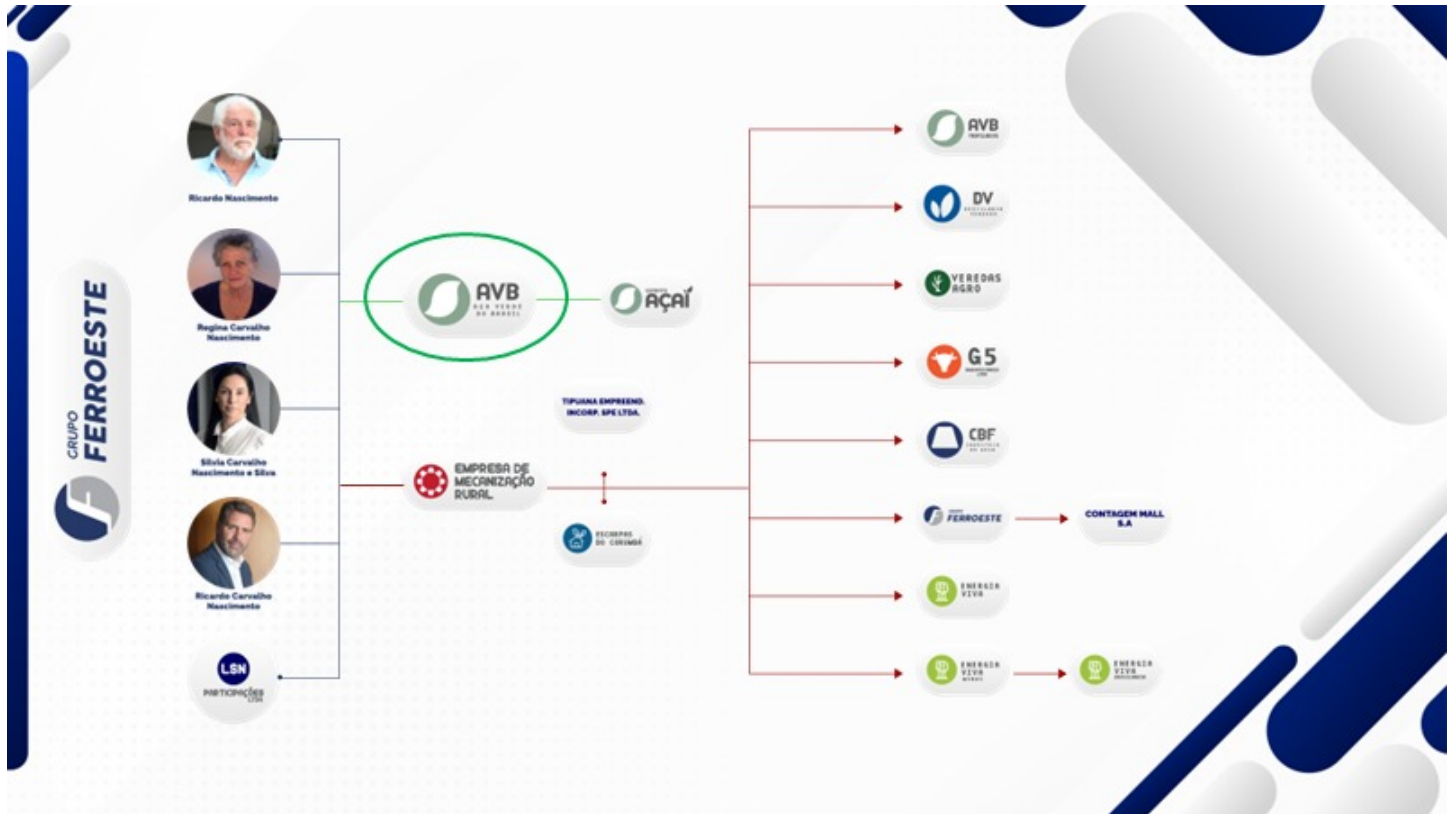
GRUPO FERROESTE

Ricardo Nascimento

Regina Carvalho Nascimento

Silvia Carvalho Nascimento e Silva

Ricardo Carvalho Nascimento

LSN PARTICIPAÇÕES LTDA

AVB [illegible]

AÇAÍ

TIPUANA EMPREEND. INCORP. SPE LTDA.

EMPRESA DE MECANIZAÇÃO RURAL.

ESCARPAS DO CORUMBÁ

AVB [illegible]

DV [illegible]

VEREDAS AGRO

G5 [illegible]

CBF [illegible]

FERROESTE

CONTAGEM MALL S.A

ENERGIA VIVA

ENERGIA VIVA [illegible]

ENERGIA VIVA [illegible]